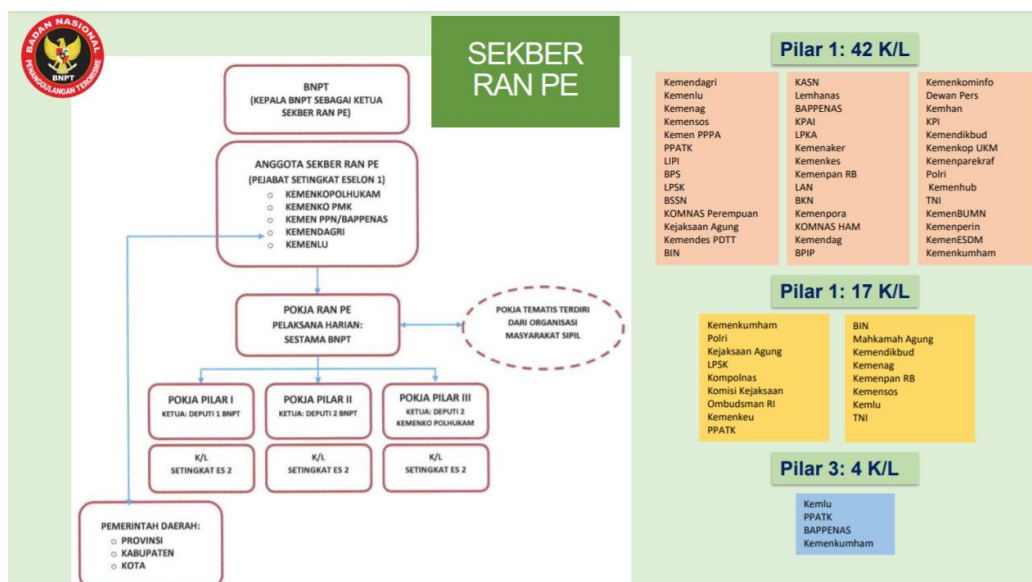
BADAN NASIONAL PENANGGULANGAN TERORISME
BNPT

SEKBER RAN PE

BNPT
(KEPALA BNPT SEBAGAI KETUA SEKBER RAN PE)

ANGGOTA SEKBER RAN PE
(PEJABAT SETINGKAT ESELON 1)
○ KEMENKOPOLHUKAM
○ KEMENKO PMK
○ KEMEN PPN/BAPPENAS
○ KEMENDAGRI
○ KEMENLU

POKJA RAN PE
PELAKSANA HARIAN:
SESTAMA BNPT

POKJA TEMATIS TERDIRI DARI ORGANISASI MASYARAKAT SIPIL

POKJA PILAR I
KETUA: DEPUTI 1 BNPT

POKJA PILAR II
KETUA: DEPUTI 2 BNPT

POKJA PILAR III
KETUA: DEPUTI 2 KEMENKO POLHUKAM

K/L
SETINGKAT ES 2

K/L
SETINGKAT ES 2

K/L
SETINGKAT ES 2

PEMERINTAH DAERAH:
○ PROVINSI
○ KABUPATEN
○ KOTA

Pilar 1: 42 K/L

Kemendagri
Kemenlu
Kemenag
Kemensos
Kemen PPPA
PPATK
LIPI
BPS
LPSK
BSSN
KOMNAS Perempuan
Kejaksaan Agung
Kemendes PDTT
BIN

KASN
Lemhanas
BAPPENAS
KPAI
LPKA
Kemenaker
Kemenkes
Kemenpan RB
LAN
BKN
Kemenpora
KOMNAS HAM
Kemendag
BPIP

Kemenkominfo
Dewan Pers
Kemhan
KPI
Kemendikbud
Kemenkop UKM
Kemenparekraf
Polri
Kemenhub
TNI
KemenBUMN
Kemenperin
KemenESDM
Kemenkumham

Pilar 1: 17 K/L

Kemenkumham
Polri
Kejaksaan Agung
LPSK
Kompolnas
Komisi Kejaksaan
Ombudsman RI
Kemenkeu
PPATK

BIN
Mahkamah Agung
Kemendikbud
Kemenag
Kemenpan RB
Kemensos
Kemlu
TNI

Pilar 3: 4 K/L

Kemlu
PPATK
BAPPENAS
Kemenkumham